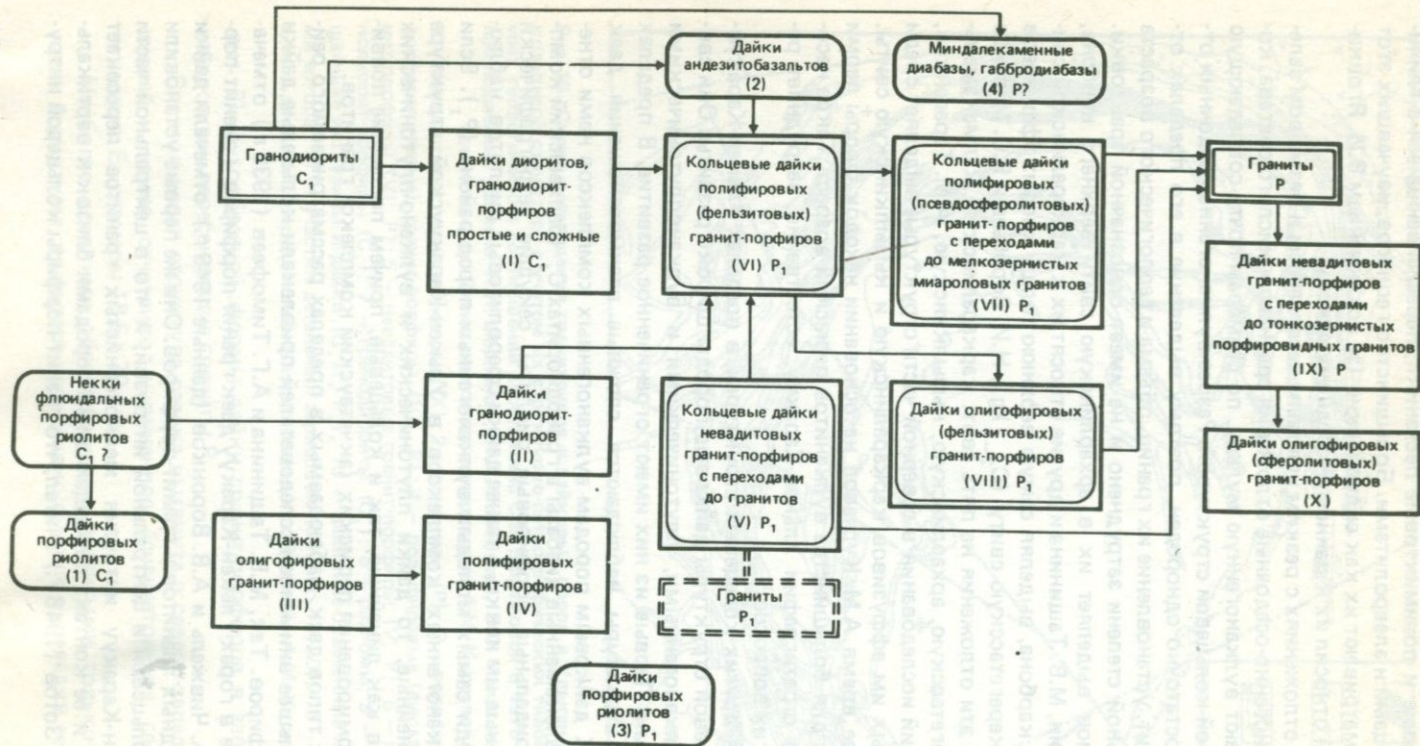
Дайки андезитобазальтов (2)

Миндалекаменные диабазы, габбродиабазы (4) P?

Гранодиориты $C_1$

Дайки диоритов, гранодиорит-порфиров простые и сложные (I) $C_1$

Кольцевые дайки полифировых (фельзитовых) гранит-порфиров (VI) $P_1$

Кольцевые дайки полифировых (псевдосферолитовых) гранит-порфиров с переходами до мелкозернистых миароловых гранитов (VII) $P_1$

Граниты P

Дайки невадитовых гранит-порфиров с переходами до тонкозернистых порфировидных гранитов (IX) P

Некки флюидальных порфировых риолитов $C_1$ ?

Дайки гранодиорит-порфиров (II)

Кольцевые дайки невадитовых гранит-порфиров с переходами до гранитов (V) $P_1$

Дайки олигофировых (фельзитовых) гранит-порфиров (VIII) $P_1$

Дайки олигофировых (сферолитовых) гранит-порфиров (X)

Дайки порфировых риолитов (1) $C_1$

Дайки олигофировых гранит-порфиров (III)

Дайки полифировых гранит-порфиров (IV)

Граниты $P_1$

Дайки порфировых риолитов (3) $P_1$